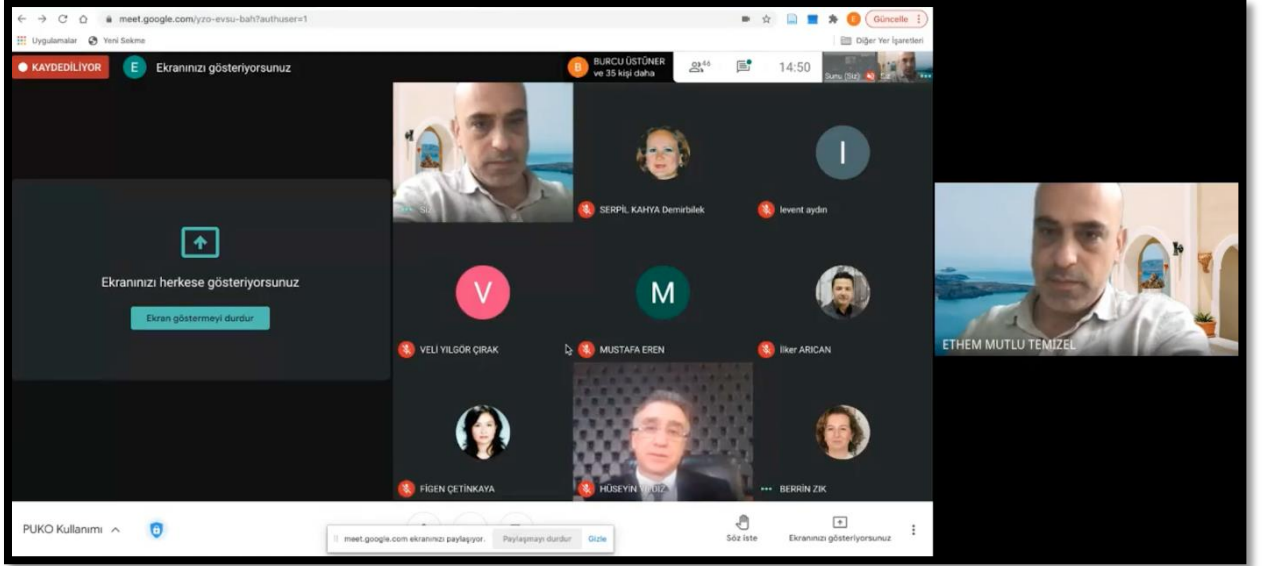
meet.google.com/yzo-evsu-bah?authuser=1

Güncelle

Uygulamalar Yeni Sekme

Diğer Yer İşaretleri

KAYDEDİLİYOR

E Ekranınızı gösteriyorsunuz

B BURCU ÜSTÜNER ve 35 kişi daha

46

14:50

Siz

SERPİL KAHYA Demirbilek

levent aydın

I

Ekranınızı herkese gösteriyorsunuz

Ekran göstermeyi durdur

V

VELİ YILGÖR ÇIRAK

M

MUSTAFA EREN

İlker ARICAN

FİGEN ÇETİNKAYA

HÜSEYİN YILDIZ

BERRİN ZIK

ETHEM MUTLU TEMİZEL

PUKO Kullanımı

meet.google.com ekranınızı paylaşıyor.

Paylaşmayı durdur

Gizle

Söz iste

Ekranınızı gösteriyorsunuz